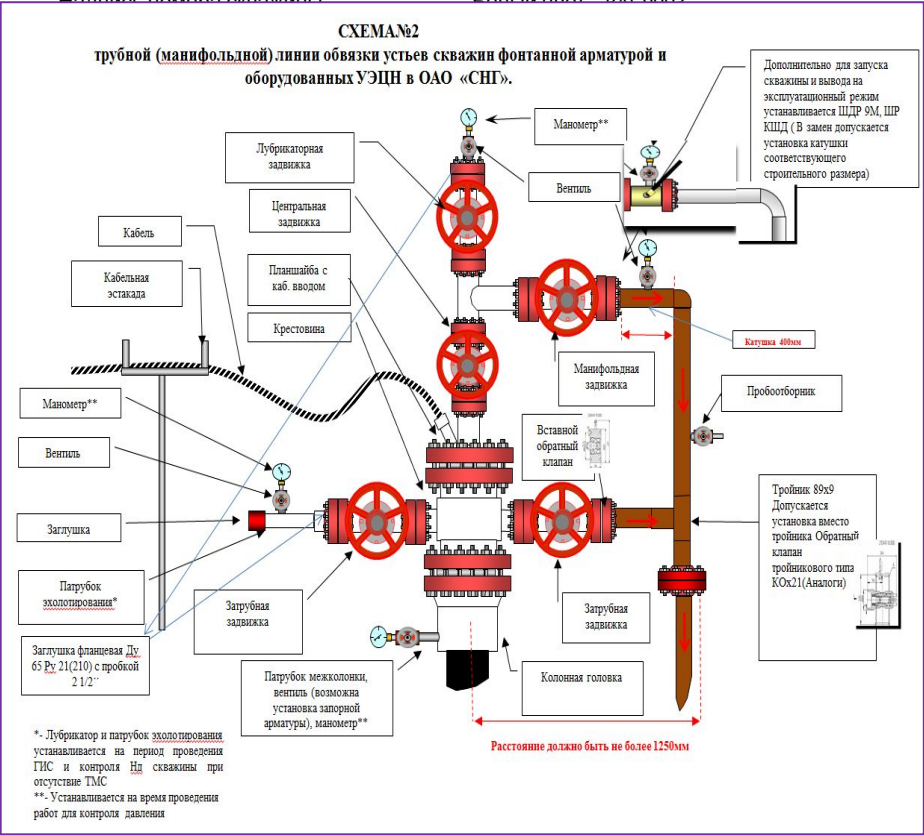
СХЕМА№2
трубной (манифольдной) линии обвязки устьев скважин фонтанной арматурой и оборудованных УЭЦН в ОАО «СНГ».

Дополнительно для запуска скважины и вывода на эксплуатационный режим устанавливается ШДР 9М, ШР КШД ( В замен допускается установка катушки соответствующего строительного размера)

Манометр**

Лубрикаторная задвижка

Вентиль

Центральная задвижка

Кабель

Кабельная эстакада

Планшайба с каб. вводом

Крестовина

Катушка 400мм

Манифольдная задвижка

Пробоотборник

Манометр**

Вентиль

Вставной обратный клапан

Заглушка

Тройник 89х9 Допускается установка вместо тройника Обратный клапан тройникового типа КОх21(Аналоги)

Патрубок эхолотирования*

Затрубная задвижка

Затрубная задвижка

Заглушка фланцевая Ду 65 Ру 21(210) с пробкой 2 1/2"

Патрубок межколонки, вентиль (возможна установка запорной арматуры), манометр**

Колонная головка

*- Лубрикатор и патрубок эхолотирования устанавливается на период проведения ГИС и контроля Нд скважины при отсутствие ТМС
**- Устанавливается на время проведения работ для контроля давления

Расстояние должно быть не более 1250мм